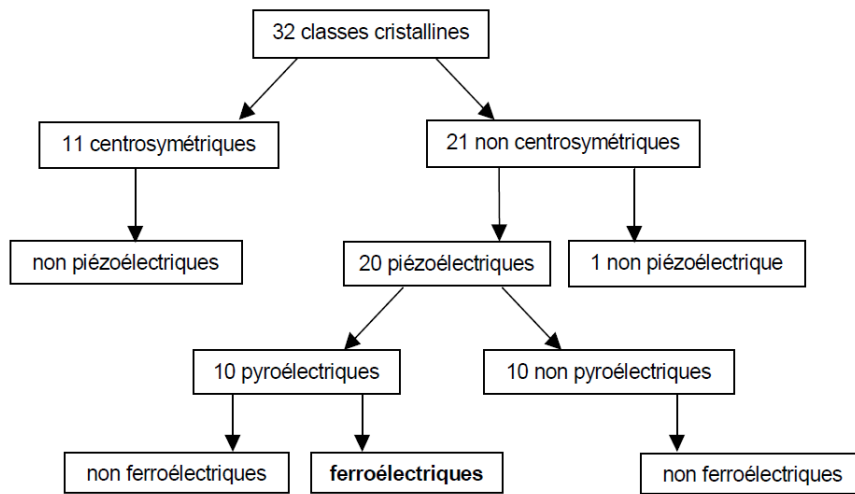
32 classes cristallines

11 centrosymétriques

21 non centrosymétriques

non piézoélectriques

20 piézoélectriques

1 non piézoélectrique

10 pyroélectriques

10 non pyroélectriques

non ferroélectriques

**ferroélectriques**

non ferroélectriques